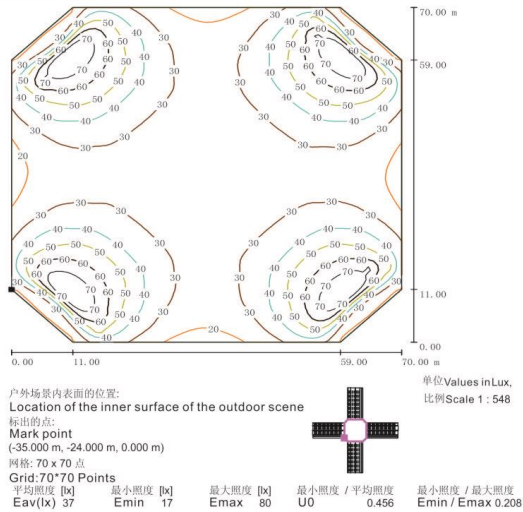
70.00 m
59.00
11.00
0.00
0.00
11.00
59.00
70.00 m

40 30 50 40 60 50 70 60 70 60 50 40 30
40 30 50 60 50 60 70 60 50 40 30
30 30
30 30
40 30 50 40 60 50 70 60 70 60 50 40 30
40 30 50 60 70 60 50 40 30
20 20

户外场景内表面的位置:
Location of the inner surface of the outdoor scene
标出的点:
Mark point
(-35.000 m, -24.000 m, 0.000 m)
网格: 70 x 70 点
Grid:70*70 Points

单位Values in Lux,
比例Scale 1 : 548

| 平均照度 [lx] | 最小照度 [lx] | 最大照度 [lx] | 最小照度 / 平均照度 | 最小照度 / 最大照度 |
|---|---|---|---|---|
| Eav(lx) 37 | Emin 17 | Emax 80 | U0 0.456 | Emin / Emax 0.208 |